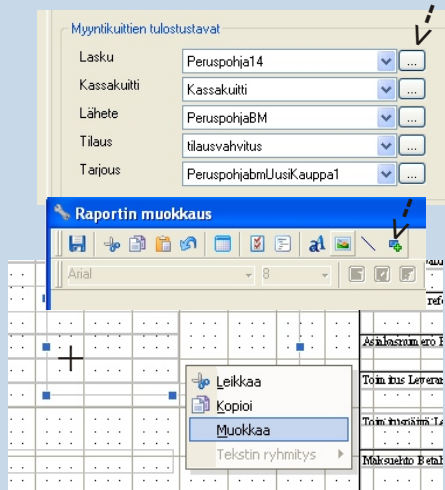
Myyntikuittien tulostustavat

Lasku | Peruspohja14 | ...
Kassakuitti | Kassakuitti | ...
Lähete | PeruspohjaBM | ...
Tilaus | tilausvahvitus | ...
Tarjous | PeruspohjabmUusiKauppa1 | ...

Raportin muokkaus

Arial
8

refe
Asiakasnumero P
Toimitus Leveran
Toimitustapa La
Maksuehto Betal

Leikkaa
Kopioi
Muokkaa
Tekstin ryhmitys